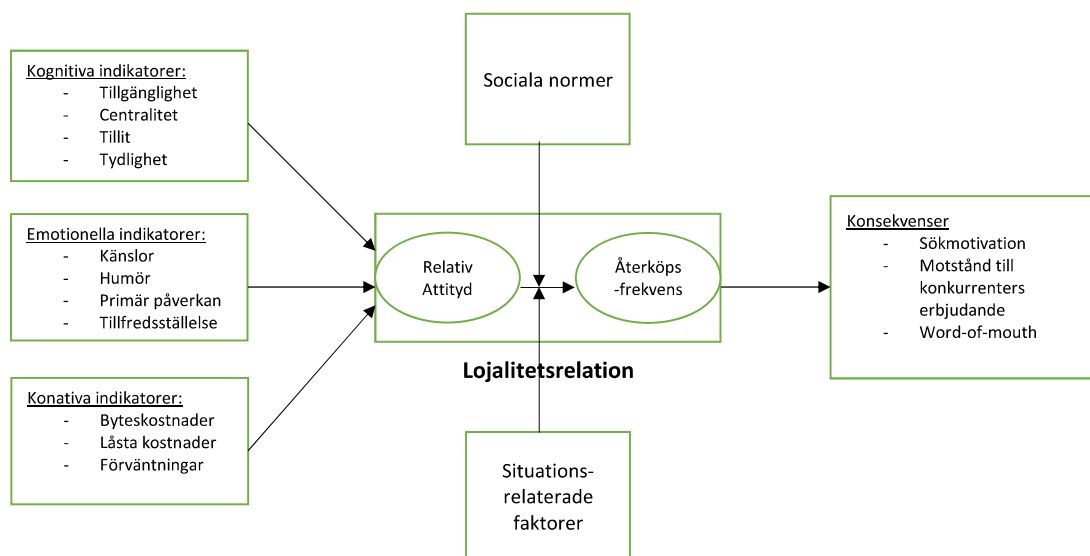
Kognitiva indikatorer:
- Tillgänglighet
- Centralitet
- Tillit
- Tydlighet

Emotionella indikatorer:
- Känslor
- Humör
- Primär påverkan
- Tillfredsställelse

Konativa indikatorer:
- Byteskostnader
- Låsta kostnader
- Förväntningar

Sociala normer

Relativ Attityd

Återköps -frekvens

Lojalitetsrelation

Situations-relaterade faktorer

Konsekvenser
- Sökmotivation
- Motstånd till konkurrenters erbjudande
- Word-of-mouth